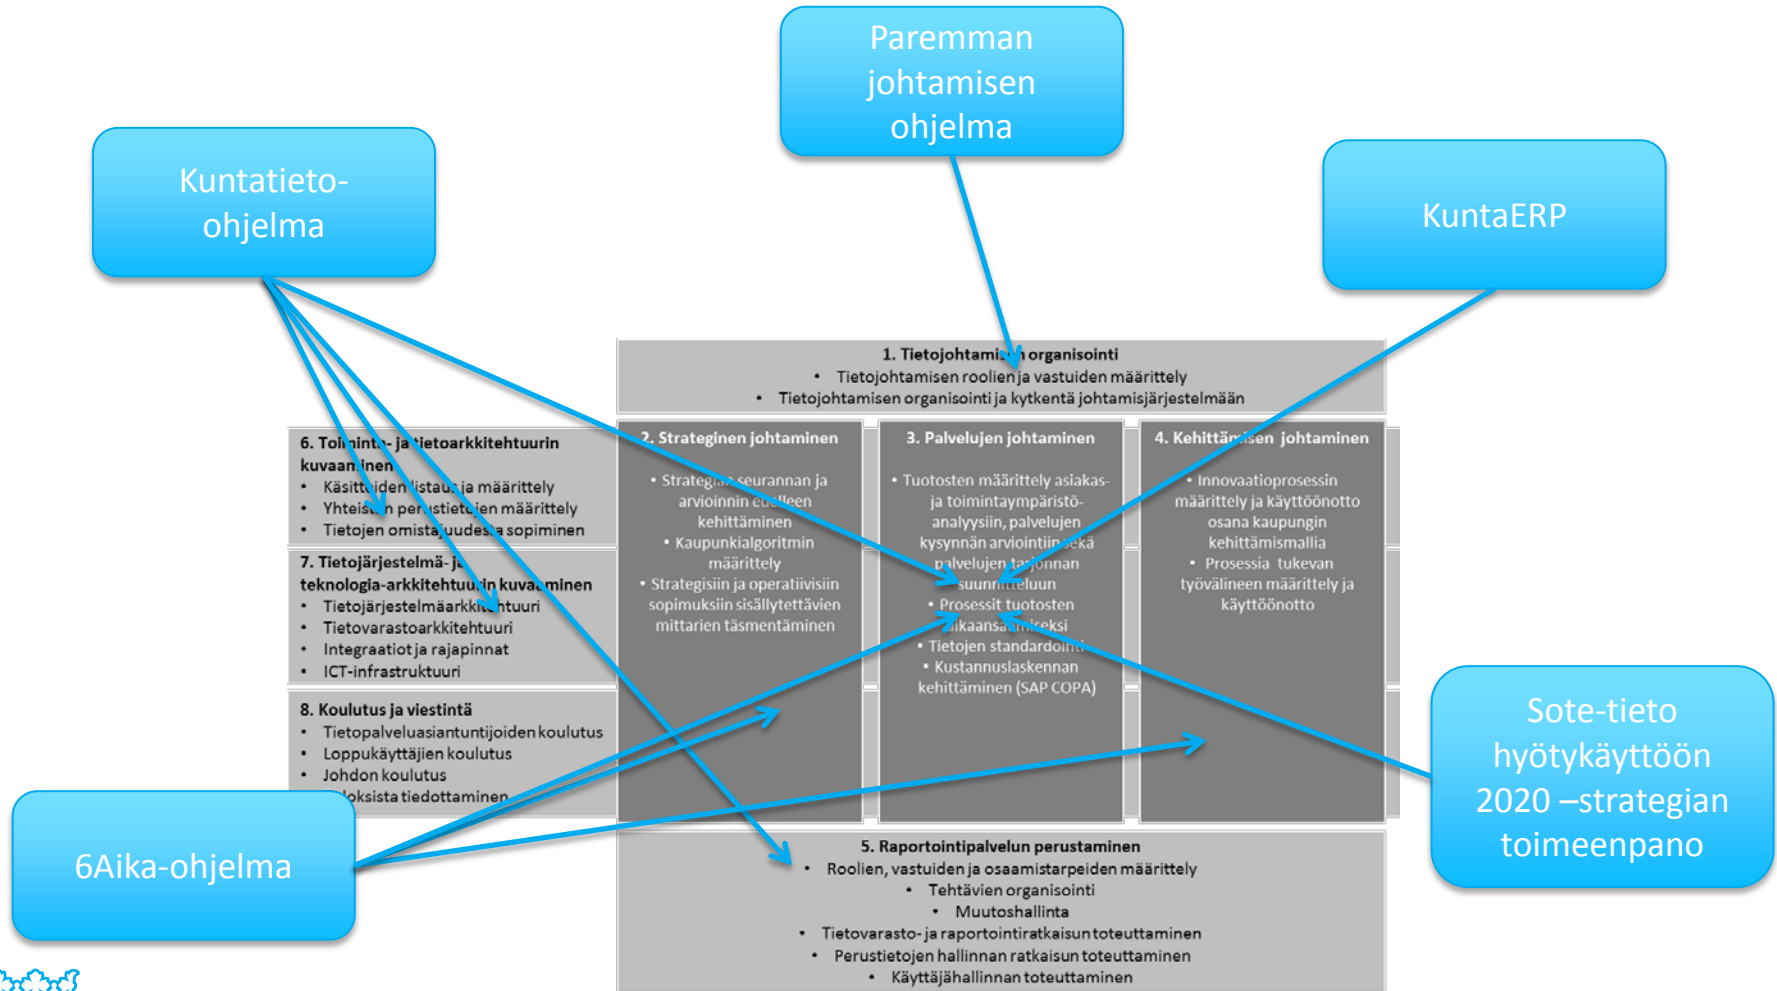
Paremman johtamisen ohjelma

Kuntatieto-ohjelma

KuntaERP

1. Tietojohtami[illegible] organisointi
• Tietojohtamisen roolien ja vastuiden määrittely
• Tietojohtamisen organisointi ja kytkentä johtamisjärjestelmään

6. Toi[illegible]- ja tietoarkkitehtuurin kuvaaminen
• Käsitt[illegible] listaus ja määrittely
• Yhteis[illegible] perustietojen määrittely
• Tietojen omista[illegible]uudesta sopiminen

7. Tietojärjestelmä- ja teknologia-arkkitehtuurin kuvaaminen
• Tietojärjestelmäarkkitehtuuri
• Tietovarastoarkkitehtuuri
• Integraatiot ja rajapinnat
• ICT-infrastruktuuri

8. Koulutus ja viestintä
• Tietopalveluasiantuntijoiden koulutus
• Loppukäyttäjien koulutus
• Johdon koulutus
• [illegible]oksista tiedottaminen

2. Strateginen johtaminen
• Strategian seurannan ja arvioinnin edelleen kehittäminen
• Kaupunkialgoritmin määrittely
• Strategisiin ja operatiivisiin sopimuksiin sisällytettävien mittarien täsmentäminen

3. Palvelujen johtaminen
• Tuotosten määrittely asiakas- ja toimintaympäristö-analyysiin, palvelujen kysynnän arviointiin sekä palvelujen tarjonnan suunnitteluun
• Prosessit tuotosten aikaansaamiseksi
• Tietojen standardointi
• Kustannuslaskennan kehittäminen (SAP COPA)

4. Kehittämisen johtaminen
• Innovaatioprosessin määrittely ja käyttöönotto osana kaupungin kehittämismallia
• Prosessia tukevan työvälineen määrittely ja käyttöönotto

Sote-tieto hyötykäyttöön 2020 –strategian toimeenpano

6Aika-ohjelma

5. Raportointipalvelun perustaminen
• Roolien, vastuiden ja osaamistarpeiden määrittely
• Tehtävien organisointi
• Muutoshallinta
• Tietovarasto- ja raportointiratkaisun toteuttaminen
• Perustietojen hallinnan ratkaisun toteuttaminen
• Käyttäjähallinnan toteuttaminen